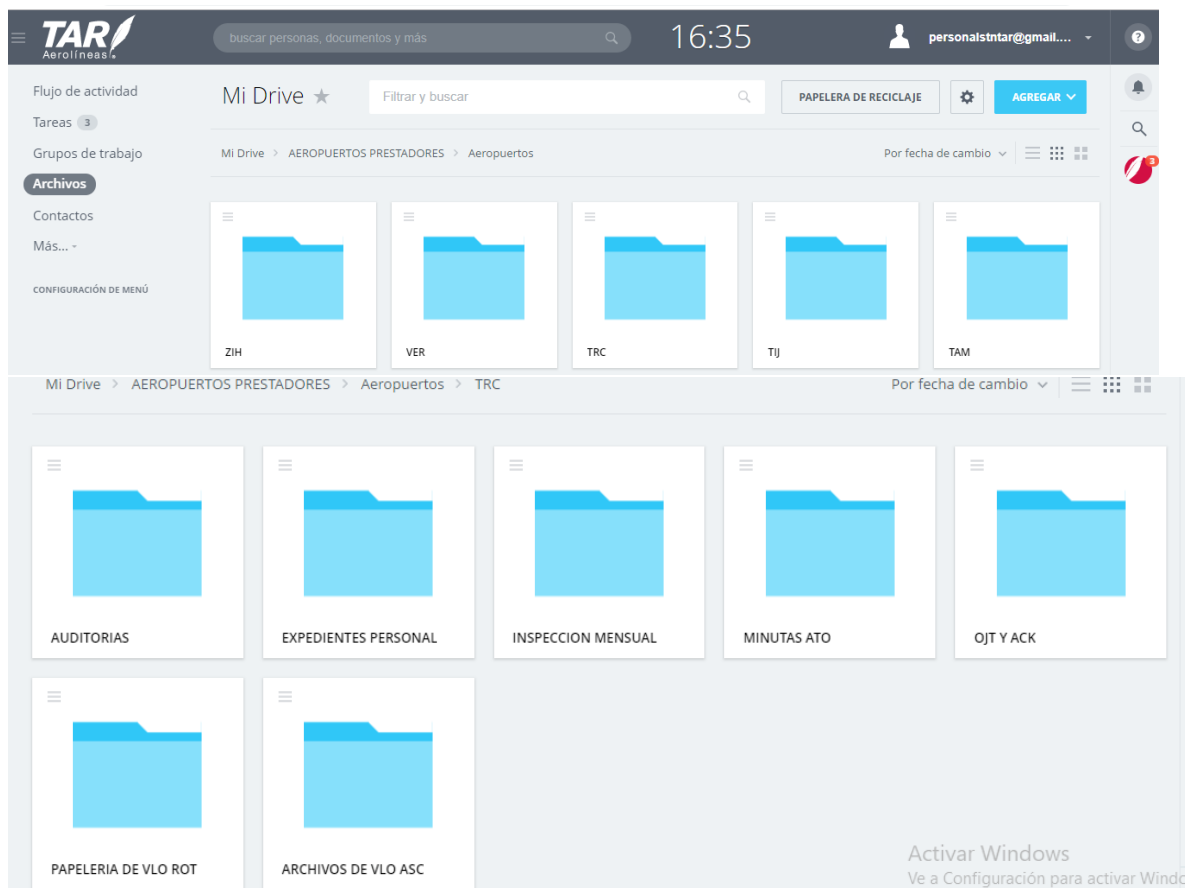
TAR Aerolíneas

buscar personas, documentos y más

16:35

personalstntar@gmail....

Flujo de actividad
Tareas 3
Grupos de trabajo
Archivos
Contactos
Más...

CONFIGURACIÓN DE MENÚ

Mi Drive ★

Filtrar y buscar

PAPELERA DE RECICLAJE

AGREGAR

Mi Drive > AEROPUERTOS PRESTADORES > Aeropuertos

Por fecha de cambio

ZIH
VER
TRC
TIJ
TAM

Mi Drive > AEROPUERTOS PRESTADORES > Aeropuertos > TRC

Por fecha de cambio

AUDITORIAS
EXPEDIENTES PERSONAL
INSPECCION MENSUAL
MINUTAS ATO
OJT Y ACK
PAPELERIA DE VLO ROT
ARCHIVOS DE VLO ASC

Activar Windows
Ve a Configuración para activar Windo